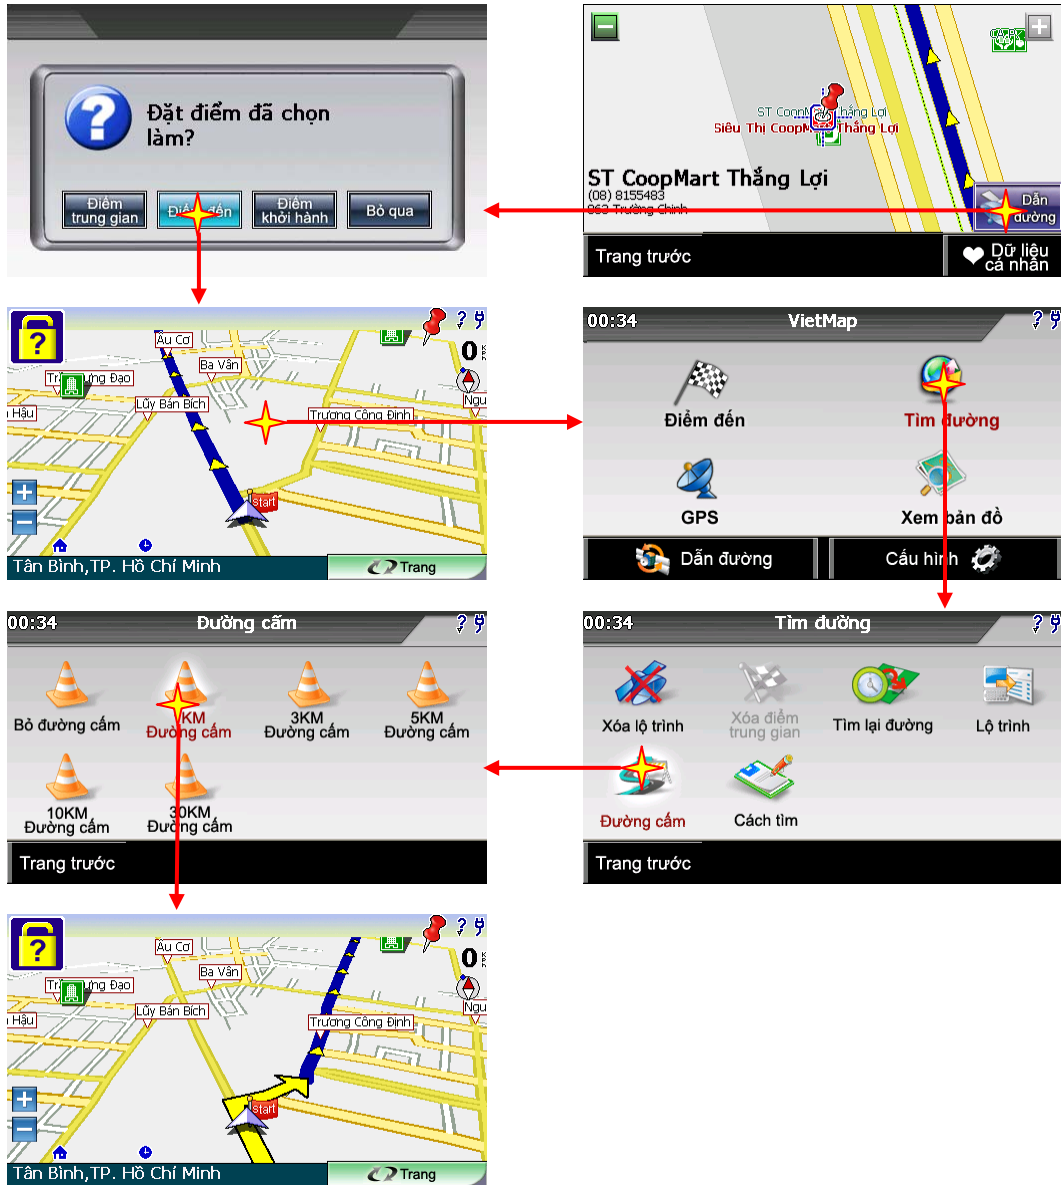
Đặt điểm đã chọn làm?

Điểm trung gian
Điểm đến
Điểm khởi hành
Bỏ qua

ST CoopMart Thắng Lợi
Siêu Thị CoopMart Thắng Lợi

ST CoopMart Thắng Lợi
(08) 8155483
062 Trường Chinh

Dẫn đường
Trang trước
Dữ liệu cá nhân

Âu Cơ
Ba Vân
Trần Hưng Đạo
Lũy Bán Bích
Trương Công Định
Hậu
Ngu
0
start
Tân Bình,TP. Hồ Chí Minh
Trang

00:34
VietMap
Điểm đến
Tìm đường
GPS
Xem bản đồ
Dẫn đường
Cấu hình

00:34
Đường cấm
Bỏ đường cấm
1KM Đường cấm
3KM Đường cấm
5KM Đường cấm
10KM Đường cấm
30KM Đường cấm
Trang trước

00:34
Tìm đường
Xóa lộ trình
Xóa điểm trung gian
Tìm lại đường
Lộ trình
Đường cấm
Cách tìm
Trang trước

Âu Cơ
Ba Vân
Trần Hưng Đạo
Lũy Bán Bích
Trương Công Định
Hậu
Ngu
0
start
Tân Bình,TP. Hồ Chí Minh
Trang